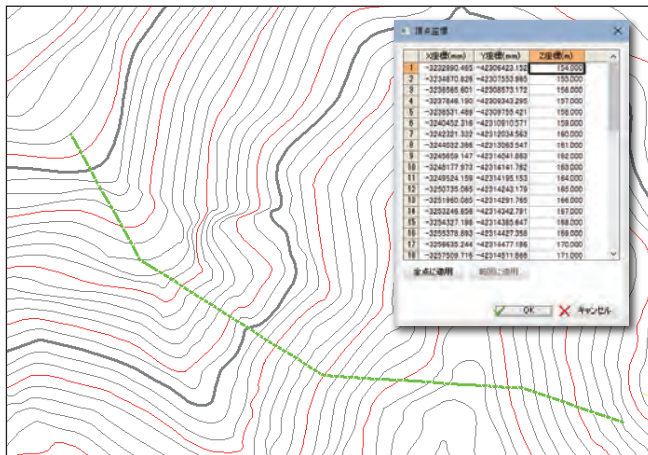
頂点座標

| | X座標(mm) | Y座標(mm) | Z座標(m) |
|---|---|---|---|
| 1 | -2232890.465 | -42306423.132 | 154.000 |
| 2 | -2234670.626 | -42307553.985 | 155.000 |
| 3 | -2236565.601 | -42308573.172 | 156.000 |
| 4 | -2237646.190 | -42309343.295 | 157.000 |
| 5 | -2238531.489 | -42309755.421 | 158.000 |
| 6 | -2240452.216 | -42310910.571 | 159.000 |
| 7 | -2242321.322 | -42312034.563 | 160.000 |
| 8 | -2244032.366 | -42313063.547 | 161.000 |
| 9 | -2245659.147 | -42314041.863 | 162.000 |
| 10 | -2248177.573 | -42314741.763 | 163.000 |
| 11 | -2249524.159 | -42314195.153 | 164.000 |
| 12 | -2250735.065 | -42314243.179 | 165.000 |
| 13 | -2251960.085 | -42314291.765 | 166.000 |
| 14 | -2253246.656 | -42314342.791 | 167.000 |
| 15 | -2254327.186 | -42314385.647 | 168.000 |
| 16 | -2255378.893 | -42314427.358 | 169.000 |
| 17 | -2256635.244 | -42314477.196 | 170.000 |
| 18 | -2257509.719 | -42314511.886 | 171.000 |

全点に適用　範囲に適用

OK　キャンセル